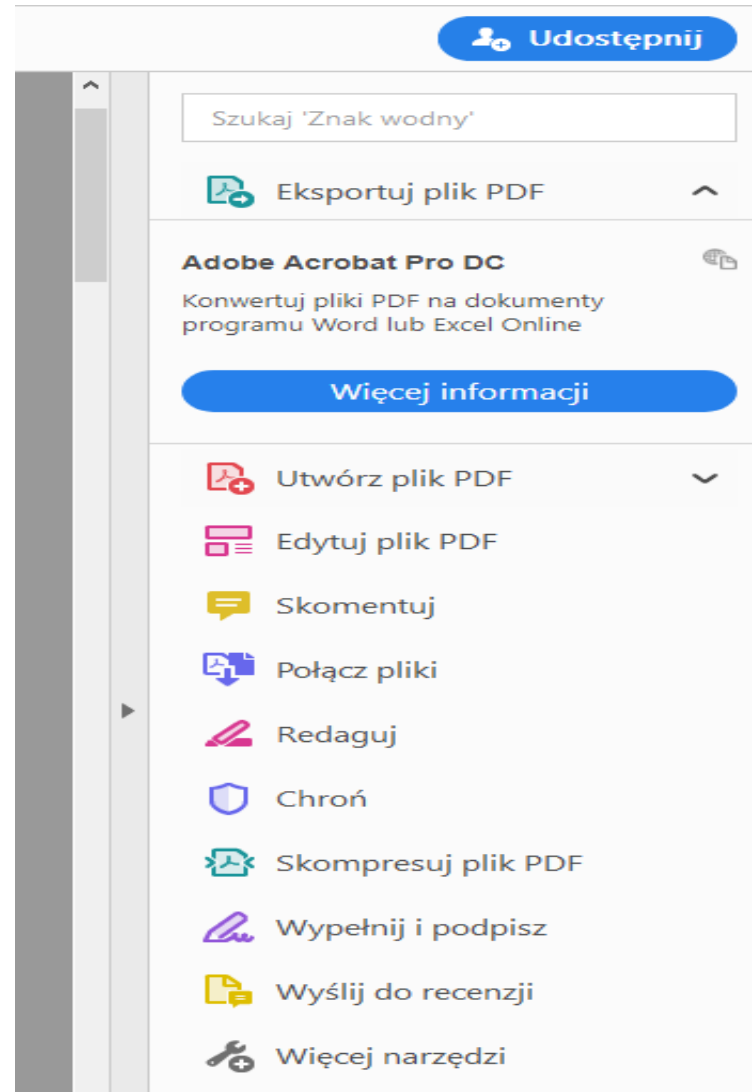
Udostępnij

Szukaj 'Znak wodny'

Eksportuj plik PDF

Adobe Acrobat Pro DC

Konwertuj pliki PDF na dokumenty programu Word lub Excel Online

Więcej informacji

Utwórz plik PDF

Edytuj plik PDF

Skomentuj

Połącz pliki

Redaguj

Chroń

Skompresuj plik PDF

Wypełnij i podpisz

Wyślij do recenzji

Więcej narzędzi